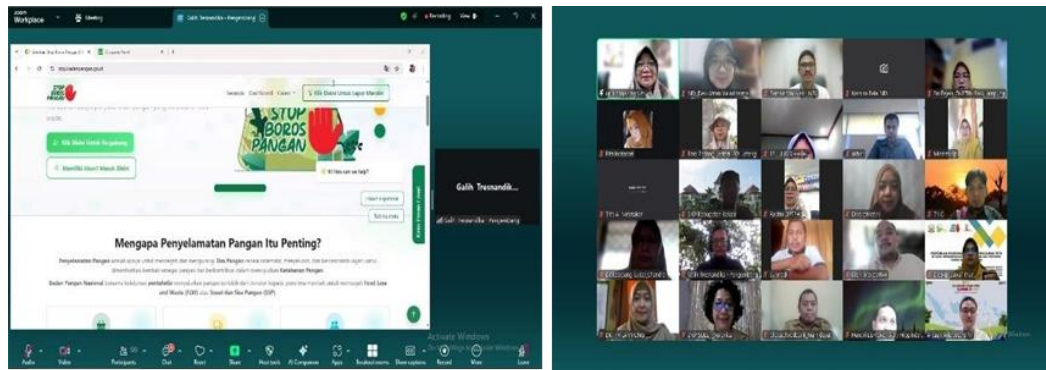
zoom Workplace

Meeting

Galih Tresnandika - Pengembang

Recording

View

STOP BOROS PANGAN

Klik Disini Untuk Lapor Mandiri

Klik Disini Untuk Bergabung

Identifikasi Donasi Makanan Disini

STOP BOROS PANGAN

Hi! How can we help?

Galih Tresnandik...

Galih Tresnandika - Pengembang

Mengapa Penyelamatan Pangan Itu Penting?

Badan Pangan Nasional

Food Loss and Waste (FLW)

Susut dan Sisa Pangan (SSP)

Activate Windows

Audio

Video

Participants

Chat

React

Share

Host tools

AI Companion

Apps

Breakout rooms

Show captions

Record

More

Leave